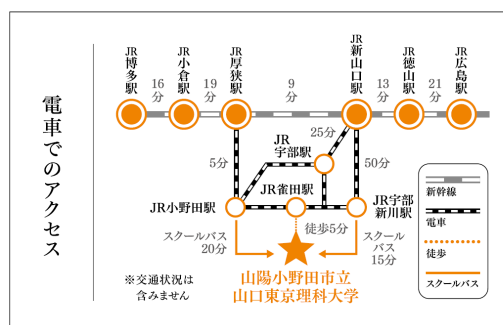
電車でのアクセス

JR博多駅
16分
JR小倉駅
19分
JR厚狭駅
9分
JR新山口駅
13分
JR徳山駅
21分
JR広島駅

25分
JR宇部駅
5分
50分
JR雀田駅
JR小野田駅
JR宇部新川駅
徒歩5分
スクールバス20分
スクールバス15分

※交通状況は含みません

山陽小野田市立
山口東京理科大学

新幹線
電車
徒歩
スクールバス